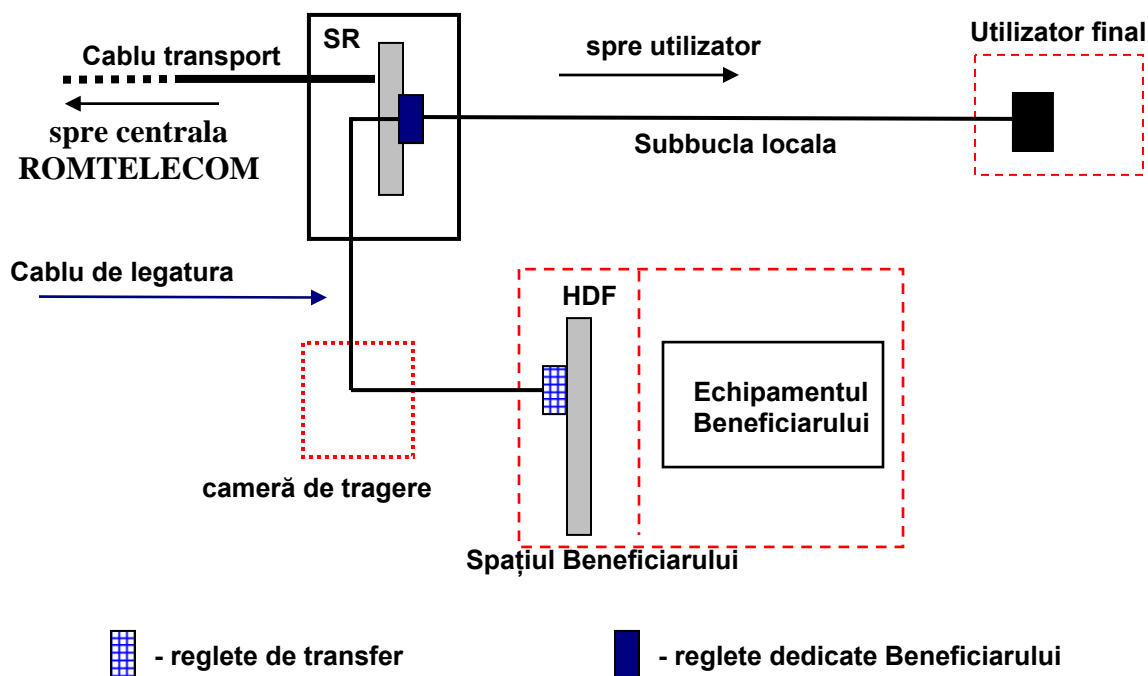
SR

Cablu transport

spre centrala ROMTELECOM

spre utilizator

Utilizator final

Subbucla locala

Cablu de legatura

HDF

Echipamentul Beneficiarului

cameră de tragere

Spațiul Beneficiarului

- reglete de transfer

- reglete dedicate Beneficiarului